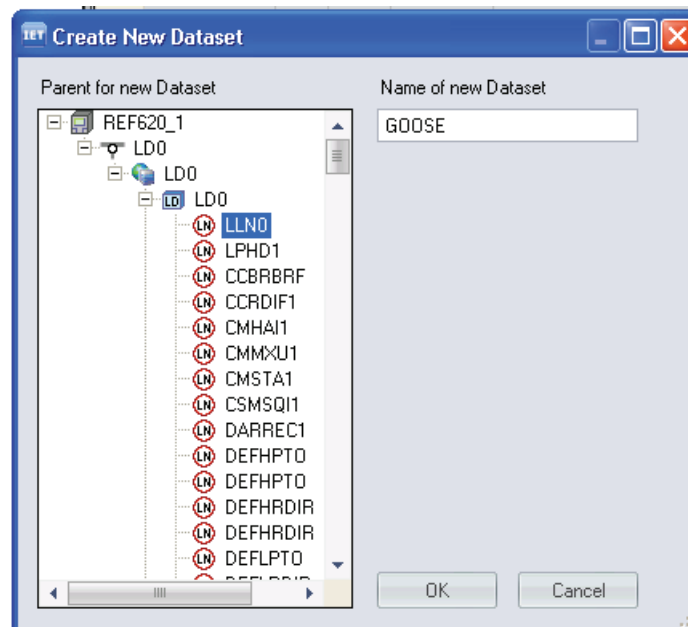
IET Create New Dataset

Parent for new Dataset

REF620_1
LD0
LD0
LD LD0
LN LLN0
LN LPHD1
LN CCBRBRF
LN CCRDIF1
LN CMHAI1
LN CMMXU1
LN CMSTA1
LN CSMSQI1
LN DARREC1
LN DEFHPTO
LN DEFHPTO
LN DEFHRDIR
LN DEFHRDIR
LN DEFLPTO
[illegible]

Name of new Dataset

GOOSE

OK

Cancel